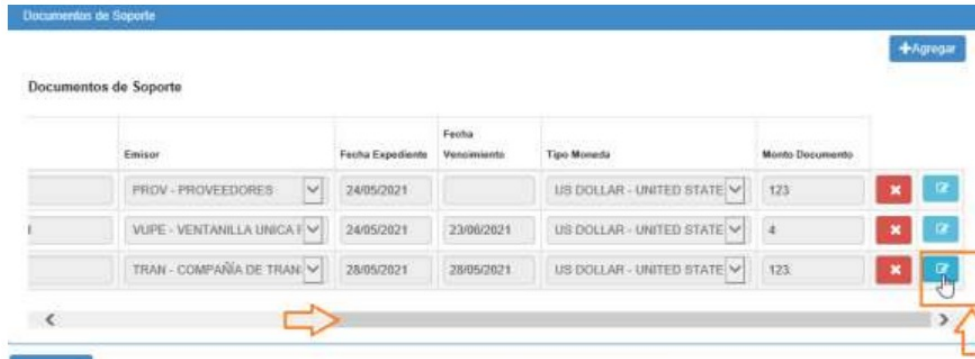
Documentos de Soporte

+Agregar

Documentos de Soporte

| | Emisor | Fecha Expediente | Fecha Vencimiento | Tipo Moneda | Monto Documento | | |
|---|---|---|---|---|---|---|---|
| | PROV - PROVEEDORES | 24/05/2021 | | US DOLLAR - UNITED STATE | 123 | | |
| I | VUPE - VENTANILLA UNICA F | 24/05/2021 | 23/06/2021 | US DOLLAR - UNITED STATE | 4 | | |
| | TRAN - COMPAÑÍA DE TRAN | 28/05/2021 | 28/05/2021 | US DOLLAR - UNITED STATE | 123 | | |

<

>